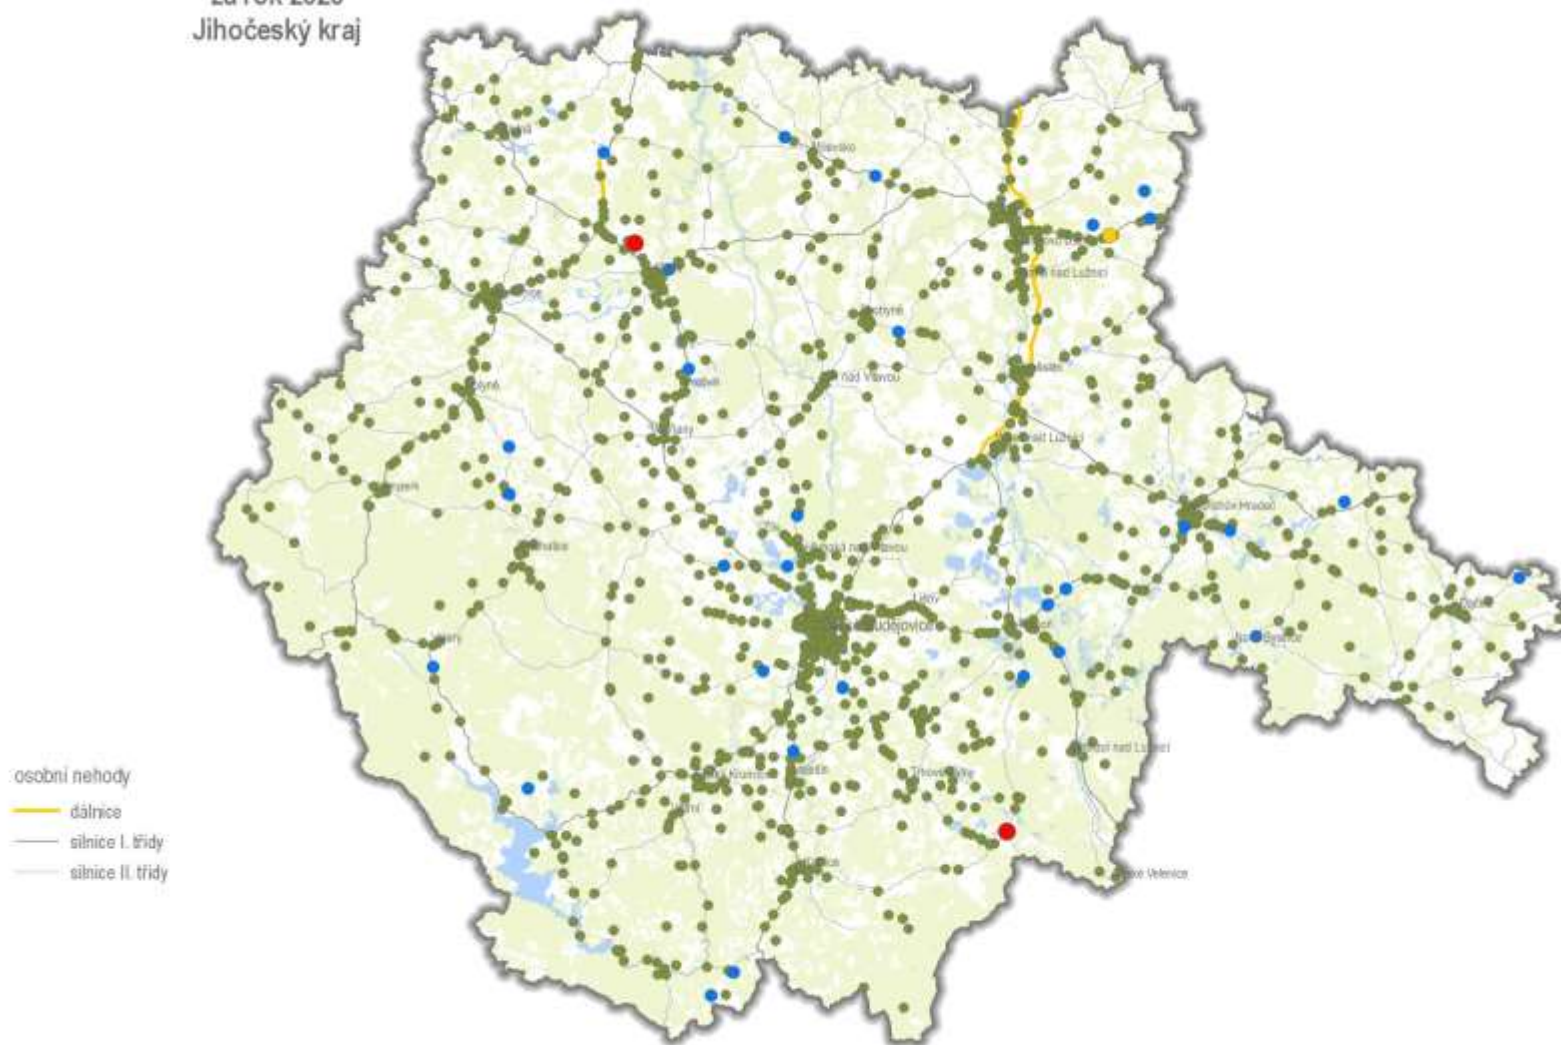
za rok 2023
Jihočeský kraj

Milevsko
Soběslav
Týn nad Vltavou
Hluboká nad Vltavou
České Budějovice
Lišov
Jindřichův Hradec
Trhové Sviny
České Velenice
Český Krumlov
Kaplice

osobní nehody
dálnice
silnice I. třídy
silnice II. třídy